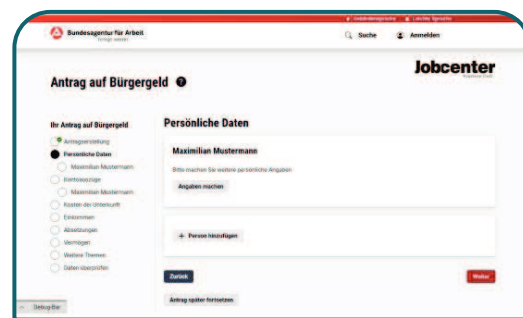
Gebärdensprache | Leichte Sprache

Bundesagentur für Arbeit
bringt weiter

Suche

Anmelden

Jobcenter

Antrag auf Bürgergeld

Ihr Antrag auf Bürgergeld

Antragsstellung

Persönliche Daten

Maximilian Mustermann

Kontoauszüge

Maximilian Mustermann

Kosten der Unterkunft

Einkommen

Absetzungen

Vermögen

Weitere Themen

Daten überprüfen

Persönliche Daten

Maximilian Mustermann

Bitte machen Sie weitere persönliche Angaben.

Angaben machen

+ Person hinzufügen

Zurück

Weiter

Antrag später fortsetzen

Debug Bar